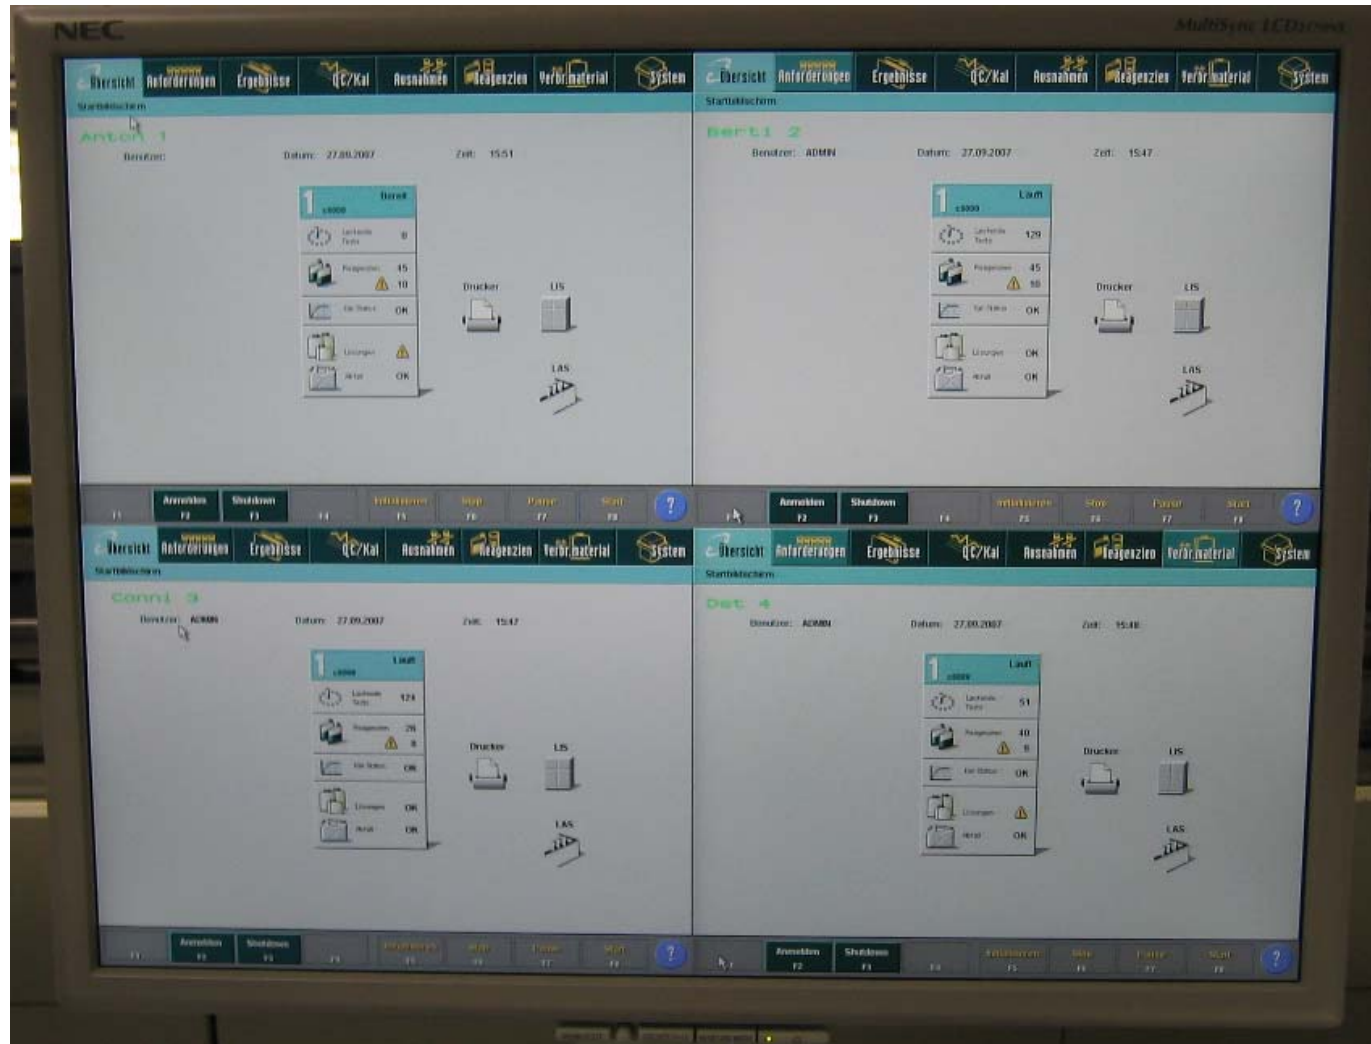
NEC

MultiSync LCD

Übersicht Anforderungen Ergebnisse QC/Kal Ausnahmen Reagenzien Verbr.material System

Startbildschirm

Anton 1

Benutzer: Datum: 27.09.2007 Zeit: 15:51

1 Bereit

Laufende Tests 0

Reagenzien 45 10

Kal Status OK

Lösungen

Abfall OK

Drucker LIS LAS

F1 Anmelden F2 Shutdown F3 F4 Initialisieren F5 Stop F6 Pause F7 Start F8 ?

Übersicht Anforderungen Ergebnisse QC/Kal Ausnahmen Reagenzien Verbr.material System

Startbildschirm

Berti 2

Benutzer: ADMIN Datum: 27.09.2007 Zeit: 15:47

1 Lauf

Laufende Tests 129

Reagenzien 45 10

Kal Status OK

Lösungen OK

Abfall OK

Drucker LIS LAS

Anmelden F2 Shutdown F3 F4 Initialisieren F5 Stop F6 Pause F7 Start F8 ?

Übersicht Anforderungen Ergebnisse QC/Kal Ausnahmen Reagenzien Verbr.material System

Startbildschirm

Conni 3

Benutzer: ADMIN Datum: 27.09.2007 Zeit: 15:47

1 Lauf

Laufende Tests 124

Reagenzien 26 8

Kal Status OK

Lösungen OK

Abfall OK

Drucker LIS LAS

F1 Anmelden F2 Shutdown F3 F4 Initialisieren F5 Stop F6 Pause F7 Start F8 ?

Übersicht Anforderungen Ergebnisse QC/Kal Ausnahmen Reagenzien Verbr.material System

Startbildschirm

Det 4

Benutzer: ADMIN Datum: 27.09.2007 Zeit: 15:48

1 Lauf

Laufende Tests 51

Reagenzien 40 9

Kal Status OK

Lösungen

Abfall OK

Drucker LIS LAS

F1 Anmelden F2 Shutdown F3 F4 Initialisieren F5 Stop F6 Pause F7 Start F8 ?